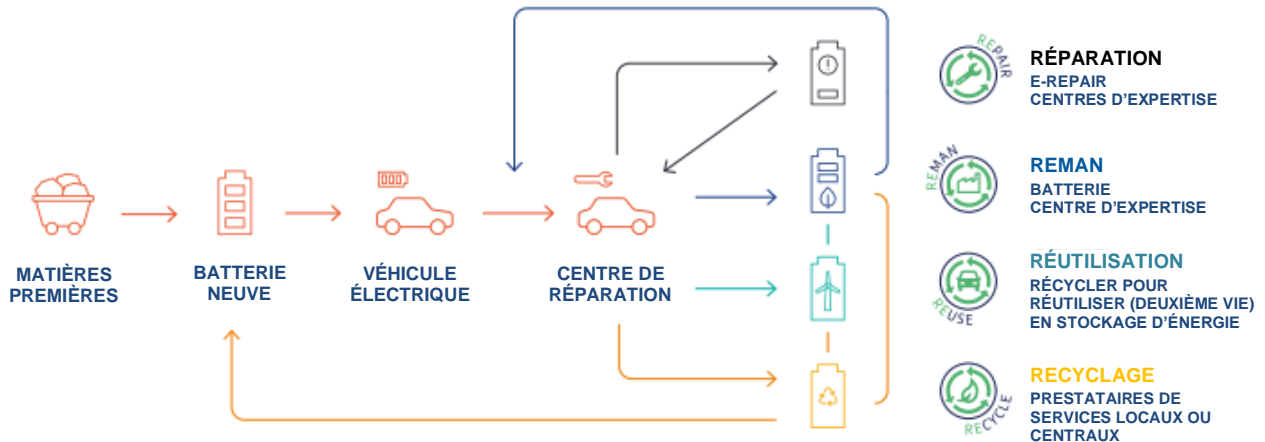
MATIÈRES PREMIÈRES

BATTERIE NEUVE

VÉHICULE ÉLECTRIQUE

CENTRE DE RÉPARATION

REPAIR

RÉPARATION
E-REPAIR
CENTRES D'EXPERTISE

REMAN

REMAN
BATTERIE
CENTRE D'EXPERTISE

REUSE

RÉUTILISATION
RÉCYCLER POUR RÉUTILISER (DEUXIÈME VIE) EN STOCKAGE D'ÉNERGIE

RECYCLE

RECYCLAGE
PRESTATAIRES DE SERVICES LOCAUX OU CENTRAUX